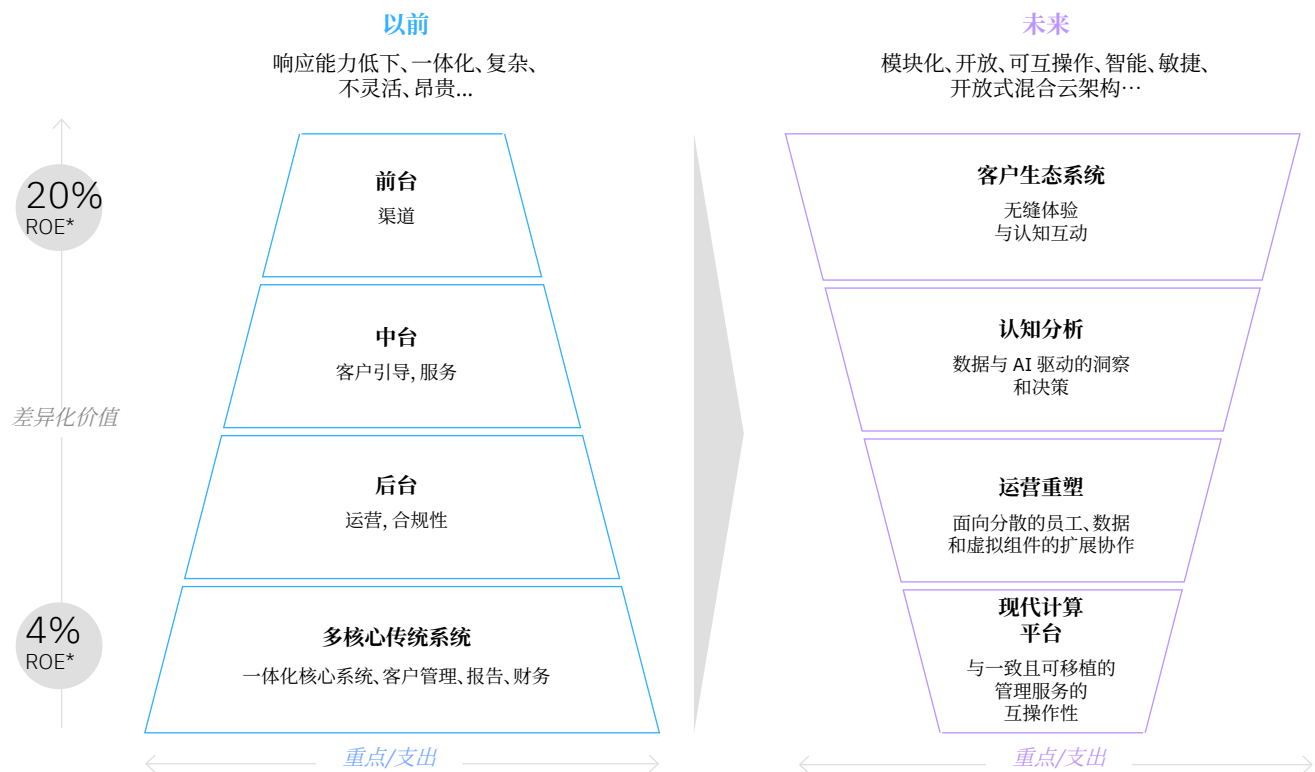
以前

响应能力低下、一体化、复杂、不灵活、昂贵...

未来

模块化、开放、可互操作、智能、敏捷、开放式混合云架构…

20%
ROE*

差异化价值

4%
ROE*

前台
渠道

中台
客户引导, 服务

后台
运营, 合规性

多核心传统系统
一体化核心系统、客户管理、报告、财务

重点/支出

客户生态系统
无缝体验
与认知互动

认知分析
数据与 AI 驱动的洞察
和决策

运营重塑
面向分散的员工、数据
和虚拟组件的扩展协作

现代计算
平台
与一致且可移植的
管理服务的
互操作性

重点/支出